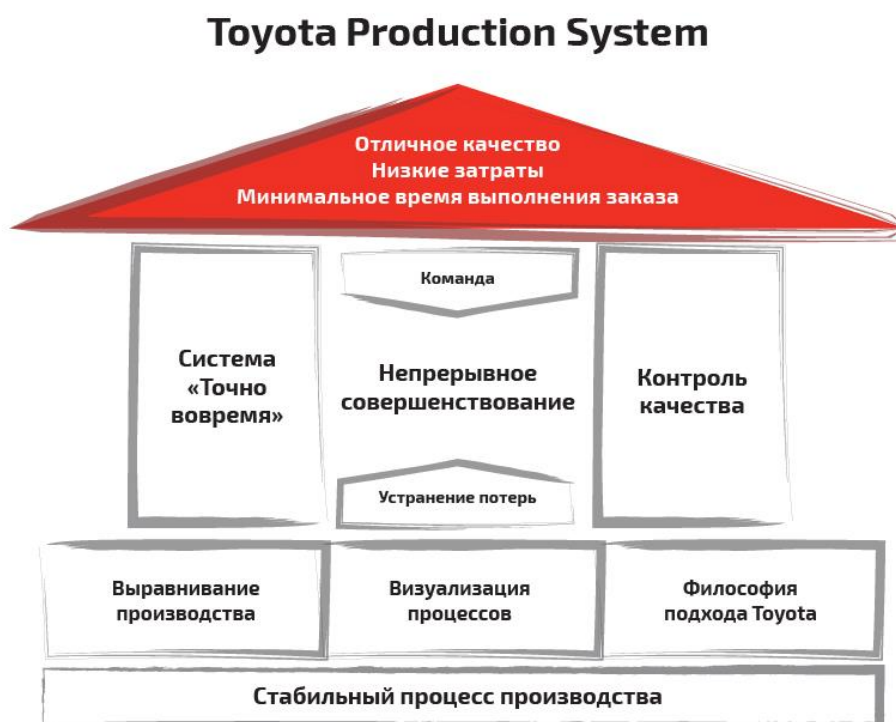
Toyota Production System

Отличное качество
Низкие затраты
Минимальное время выполнения заказа

Система «Точно вовремя»

Команда

Непрерывное совершенствование

Устранение потерь

Контроль качества

Выравнивание производства

Визуализация процессов

Философия подхода Toyota

Стабильный процесс производства